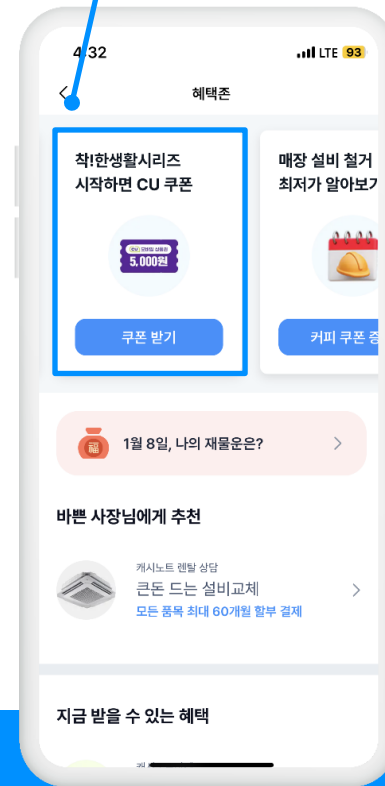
4:32
LTE 93

혜택존

착!한생활시리즈
시작하면 CU 쿠폰

CU 모바일 상품권
5,000원

쿠폰 받기

매장 설비 철거
최저가 알아보기

커피 쿠폰 증

1월 8일, 나의 재물운은?

바쁜 사장님에게 추천

캐시노트 렌탈 상담
큰돈 드는 설비교체
모든 품목 최대 60개월 할부 결제

지금 받을 수 있는 혜택